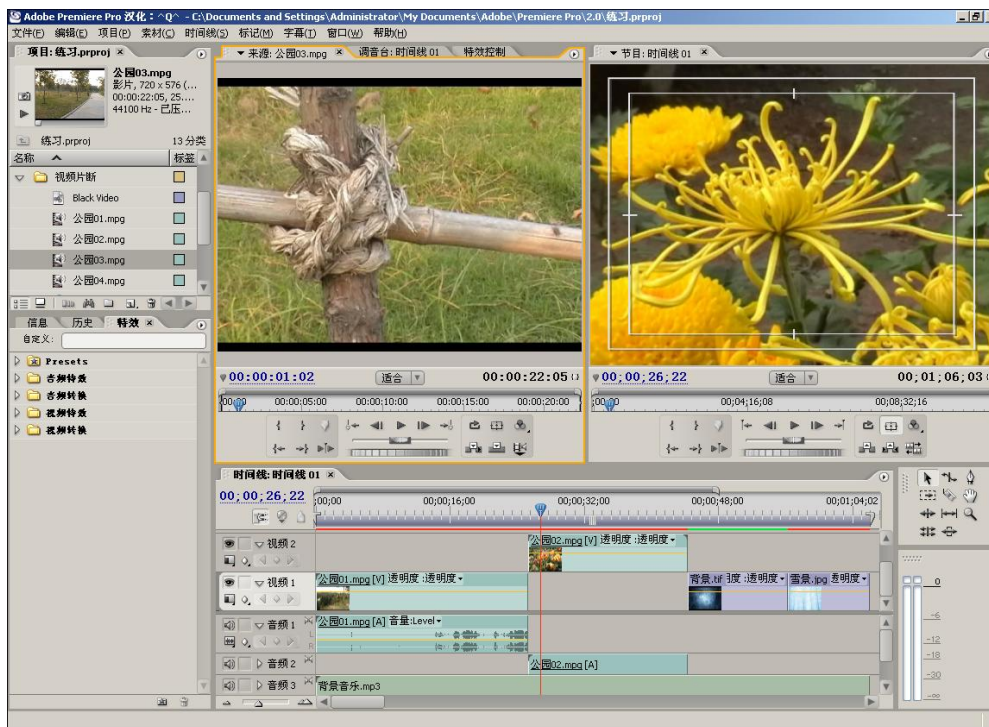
Adobe Premiere Pro 汉化：^Q^ - C:\Documents and Settings\Administrator\My Documents\Adobe\Premiere Pro\2.0\练习.prproj

文件(F) 编辑(E) 项目(P) 素材(C) 时间线(S) 标记(M) 字幕(T) 窗口(W) 帮助(H)

项目: 练习.prproj ×

公园03.mpg
影片, 720 x 576 (...
00:00:22:05, 25...
44100 Hz - 已压...

练习.prproj 13 分类

名称 标签

视频片断
Black Video
公园01.mpg
公园02.mpg
公园03.mpg
公园04.mpg

信息 历史 特效 ×

自定义:

Presets
音频特效
音频转换
视频特效
视频转换

来源: 公园03.mpg × 调音台: 时间线 01 特效控制

00:00:01:02 适合 00:00:22:05

00;00 00:00:05:00 00:00:10:00 00:00:15:00 00:00:20:00

节目: 时间线 01 ×

00;00;26;22 适合 00;01;06;03

00;00 00;04;16;08 00;08;32;16

时间线: 时间线 01 ×

00;00;26;22

;00;00 00;00;16;00 00;00;32;00 00;00;48;00 00;01;04;02

视频 2
公园02.mpg [V] 透明度:透明度

视频 1
公园01.mpg [V] 透明度:透明度
背景.tif 度:透明度
雪景.jpg 透明度

音频 1
公园01.mpg [A] 音量:Level

音频 2
公园02.mpg [A]

音频 3
背景音乐.mp3

0
-6
-12
-18
-30
-∞